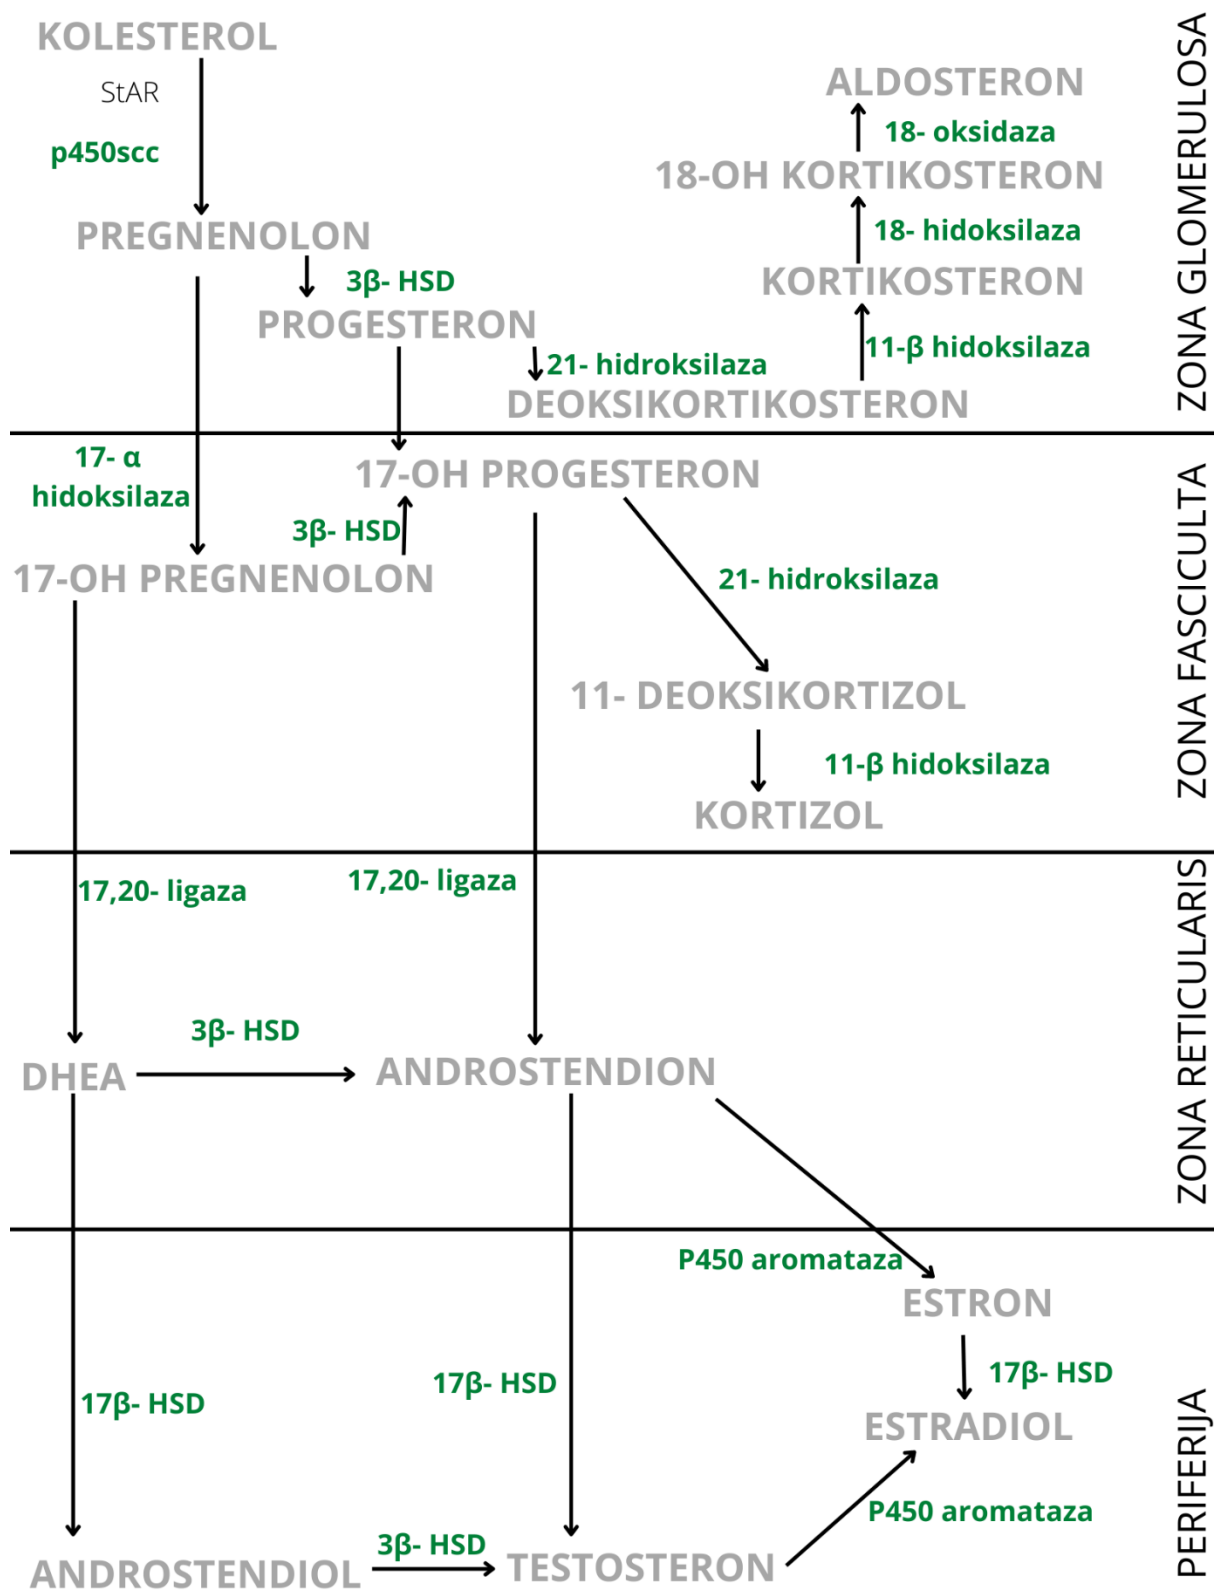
KOLESTEROL

StAR

p450scc

ALDOSTERON

18- oksidaza

18-OH KORTIKOSTERON

18- hidoksilaza

PREGNENOLON

3β- HSD

KORTIKOSTERON

PROGESTERON

11-β hidoksilaza

21- hidroksilaza

DEOKSIKORTIKOSTERON

ZONA GLOMERULOSA

17- α hidoksilaza

17-OH PROGESTERON

3β- HSD

17-OH PREGNENOLON

21- hidroksilaza

11- DEOKSIKORTIZOL

11-β hidoksilaza

KORTIZOL

ZONA FASCICULTA

17,20- ligaza

17,20- ligaza

3β- HSD

DHEA

ANDROSTENDION

ZONA RETICULARIS

P450 aromataza

ESTRON

17β- HSD

17β- HSD

17β- HSD

ESTRADIOL

P450 aromataza

3β- HSD

ANDROSTENDIOL

TESTOSTERON

PERIFERIJA